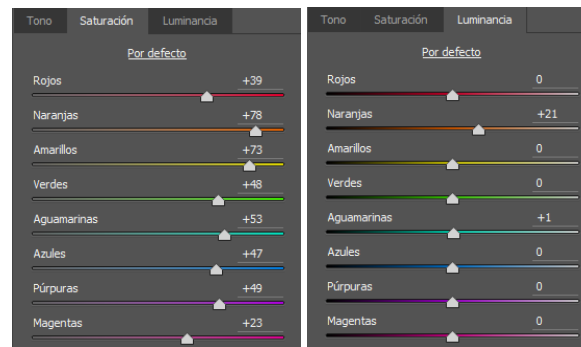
Tono Saturación Luminancia

Por defecto

Rojos +39

Naranjas +78

Amarillos +73

Verdes +48

Aguamarinas +53

Azules +47

Púrpuras +49

Magentas +23

Tono Saturación Luminancia

Por defecto

Rojos 0

Naranjas +21

Amarillos 0

Verdes 0

Aguamarinas +1

Azules 0

Púrpuras 0

Magentas 0